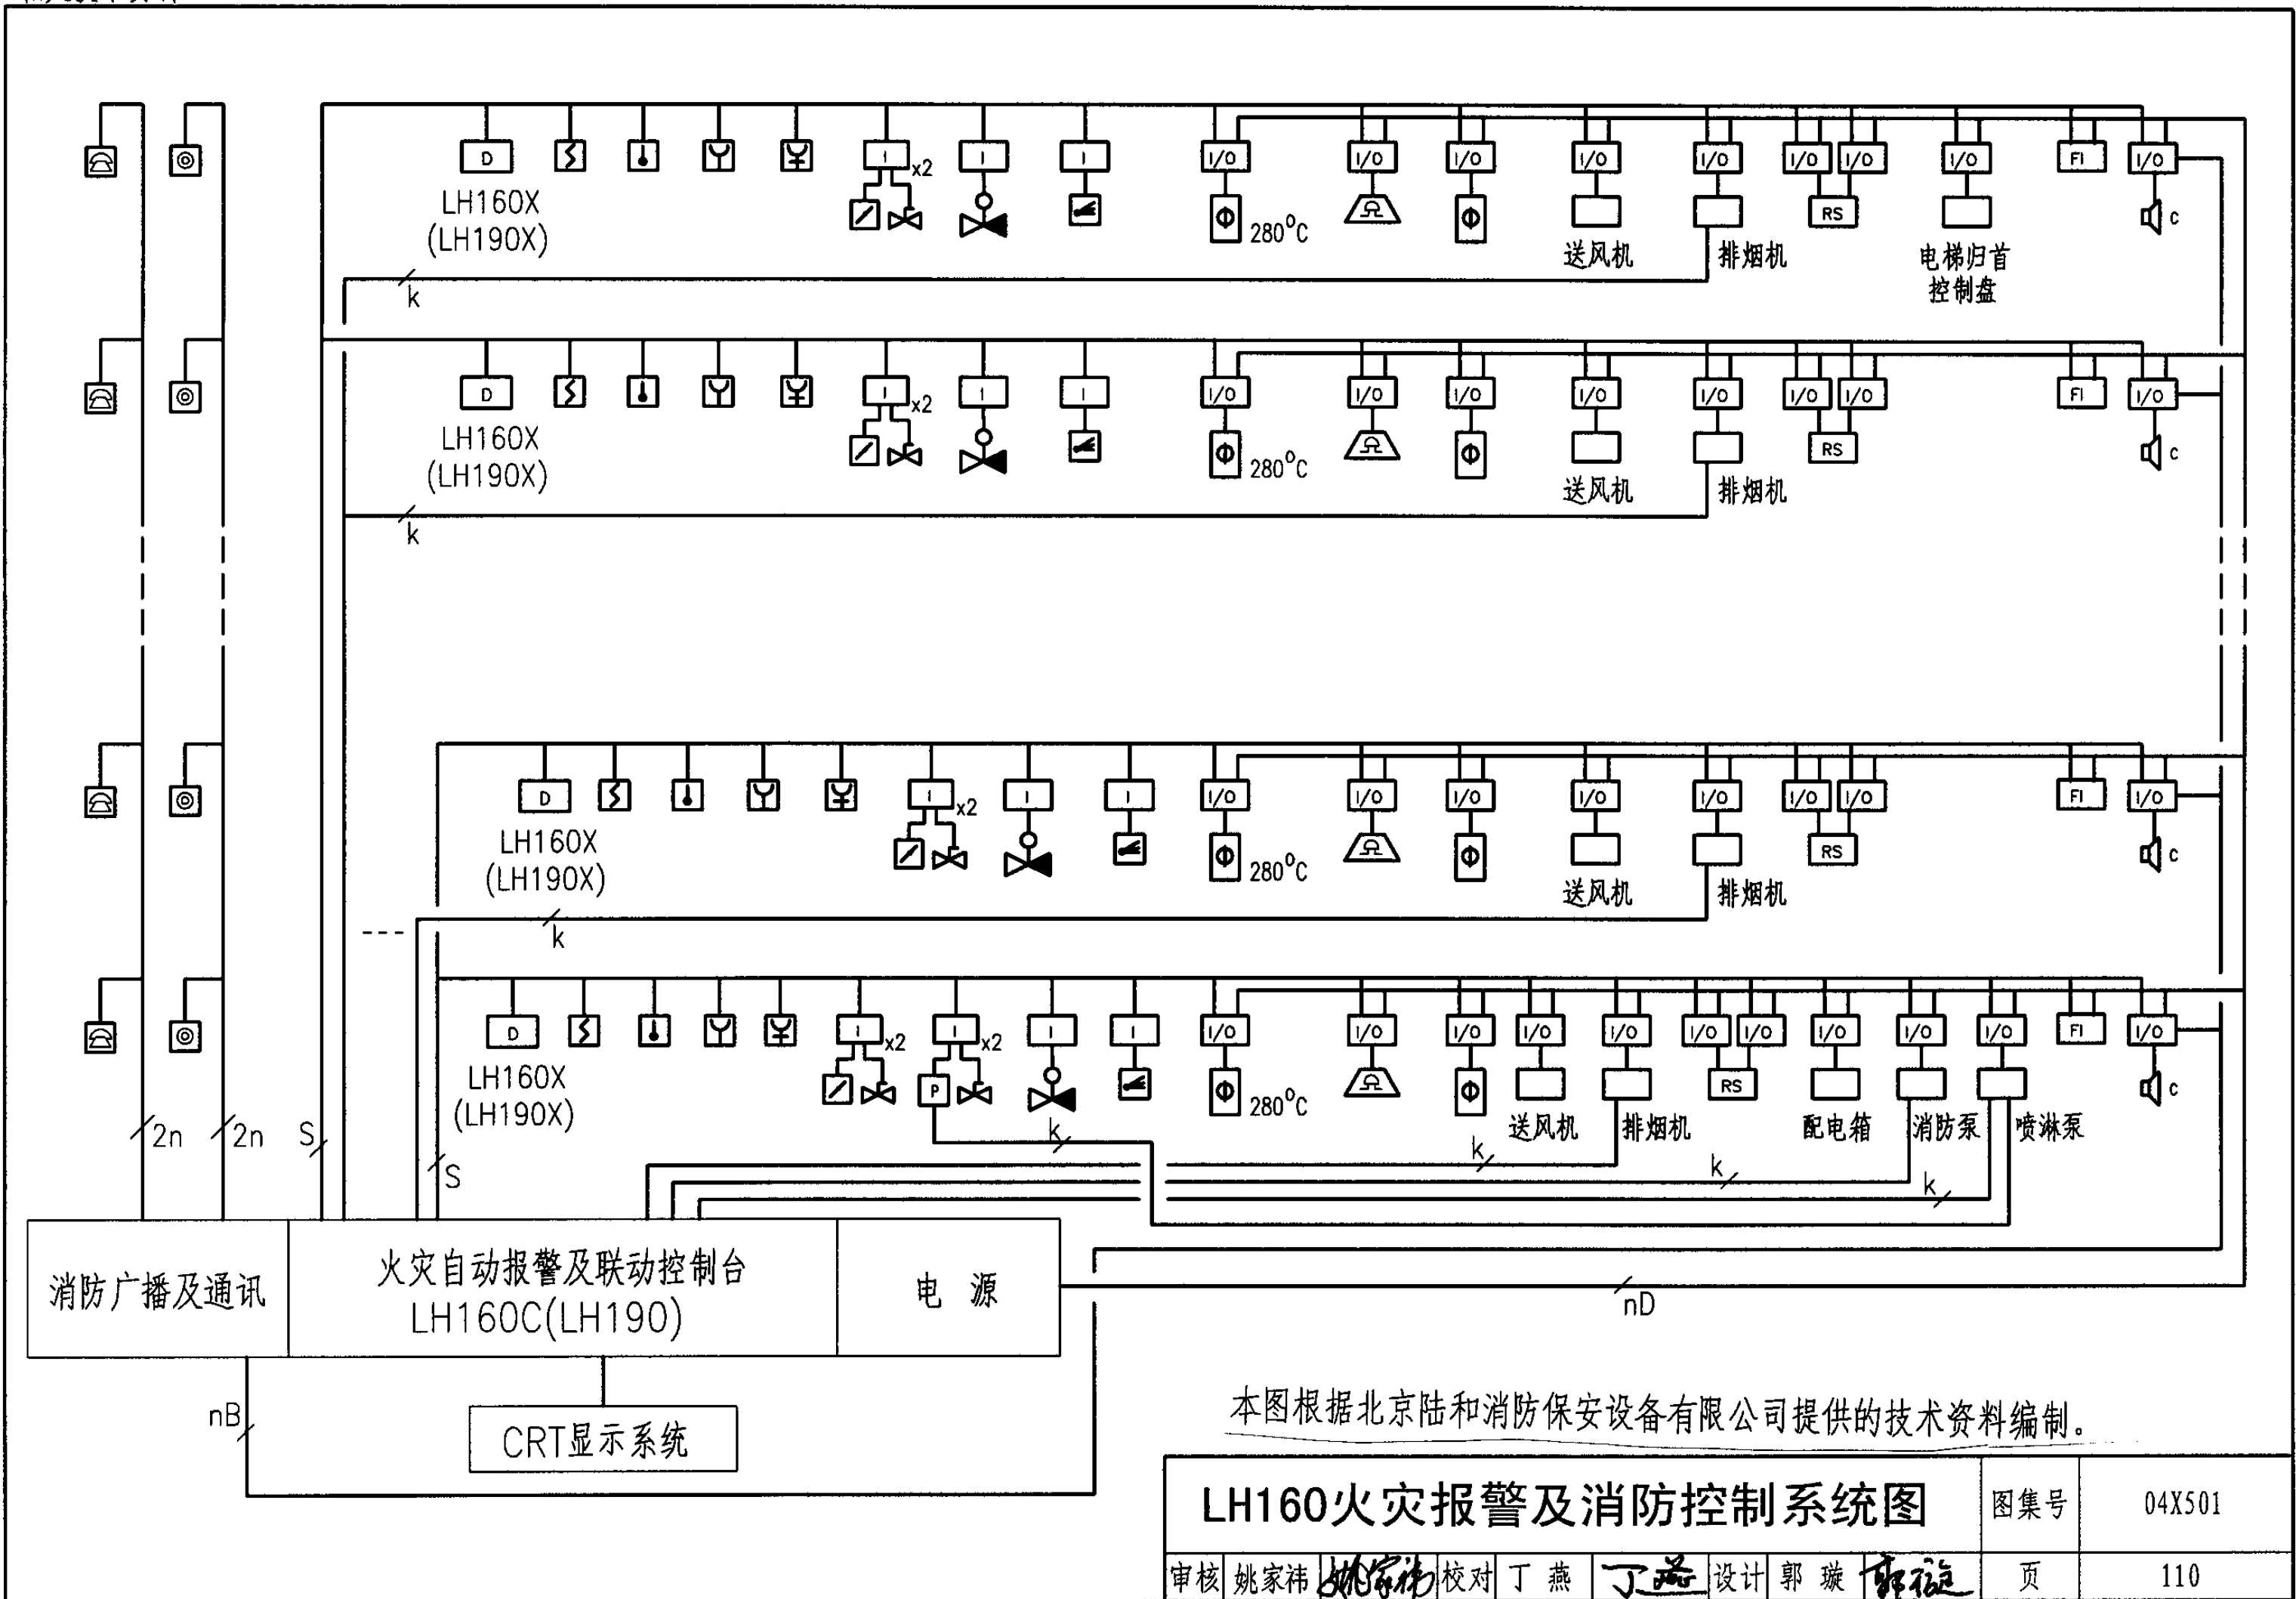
D I x2 I I I/O I/O I/O I/O I/O I/O I/O I/O FI I/O
LH160X (LH190X)
280°C
RS
c
送风机 排烟机 电梯归首控制盘
k

D I x2 I I I/O I/O I/O I/O I/O I/O I/O FI I/O
LH160X (LH190X)
280°C
RS
c
送风机 排烟机
k

D I x2 I I I/O I/O I/O I/O I/O I/O I/O FI I/O
LH160X (LH190X)
280°C
RS
c
送风机 排烟机
k

D I x2 I x2 I I I/O I/O I/O I/O I/O I/O I/O I/O I/O I/O FI I/O
P
LH160X (LH190X)
280°C
RS
c
送风机 排烟机 配电箱 消防泵 喷淋泵
k k k k
2n 2n S S

消防广播及通讯
火灾自动报警及联动控制台 LH160C(LH190)
电 源
nD
nB
CRT显示系统

本图根据北京陆和消防保安设备有限公司提供的技术资料编制。

| LH160火灾报警及消防控制系统图 | 图集号 | 04X501 |
|---|---|---|
| 审核 姚家祎 [signature] 校对 丁 燕 [signature] 设计 郭 璇 [signature] | 页 | 110 |